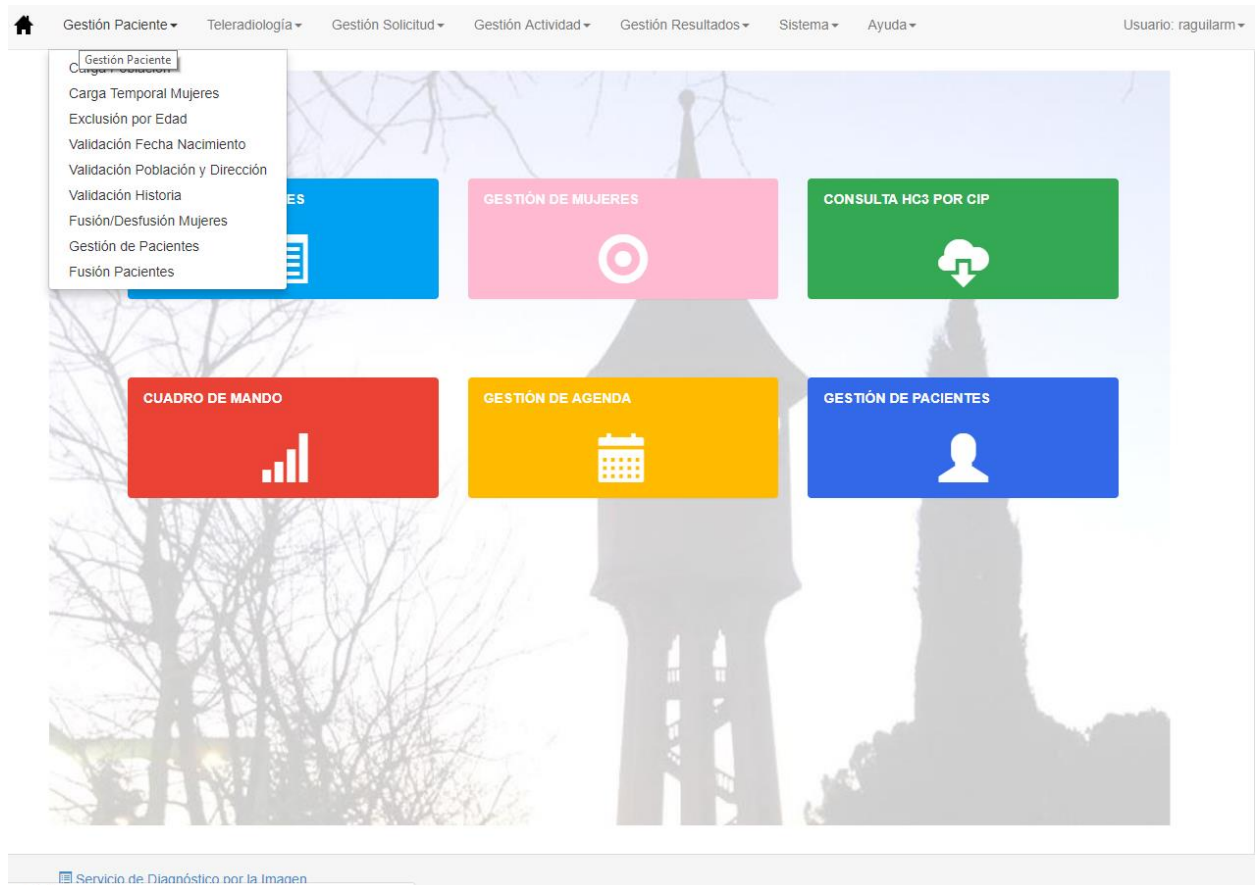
Gestión Paciente ▾ Teleradiología ▾ Gestión Solicitud ▾ Gestión Actividad ▾ Gestión Resultados ▾ Sistema ▾ Ayuda ▾ Usuario: raguilarm ▾

Gestión Paciente
C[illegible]
Carga Temporal Mujeres
Exclusión por Edad
Validación Fecha Nacimiento
Validación Población y Dirección
Validación Historia
Fusión/Desfusión Mujeres
Gestión de Pacientes
Fusión Pacientes

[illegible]ES

GESTIÓN DE MUJERES

CONSULTA HC3 POR CIP

CUADRO DE MANDO

GESTIÓN DE AGENDA

GESTIÓN DE PACIENTES

Servicio de Diagnóstico por la Imagen